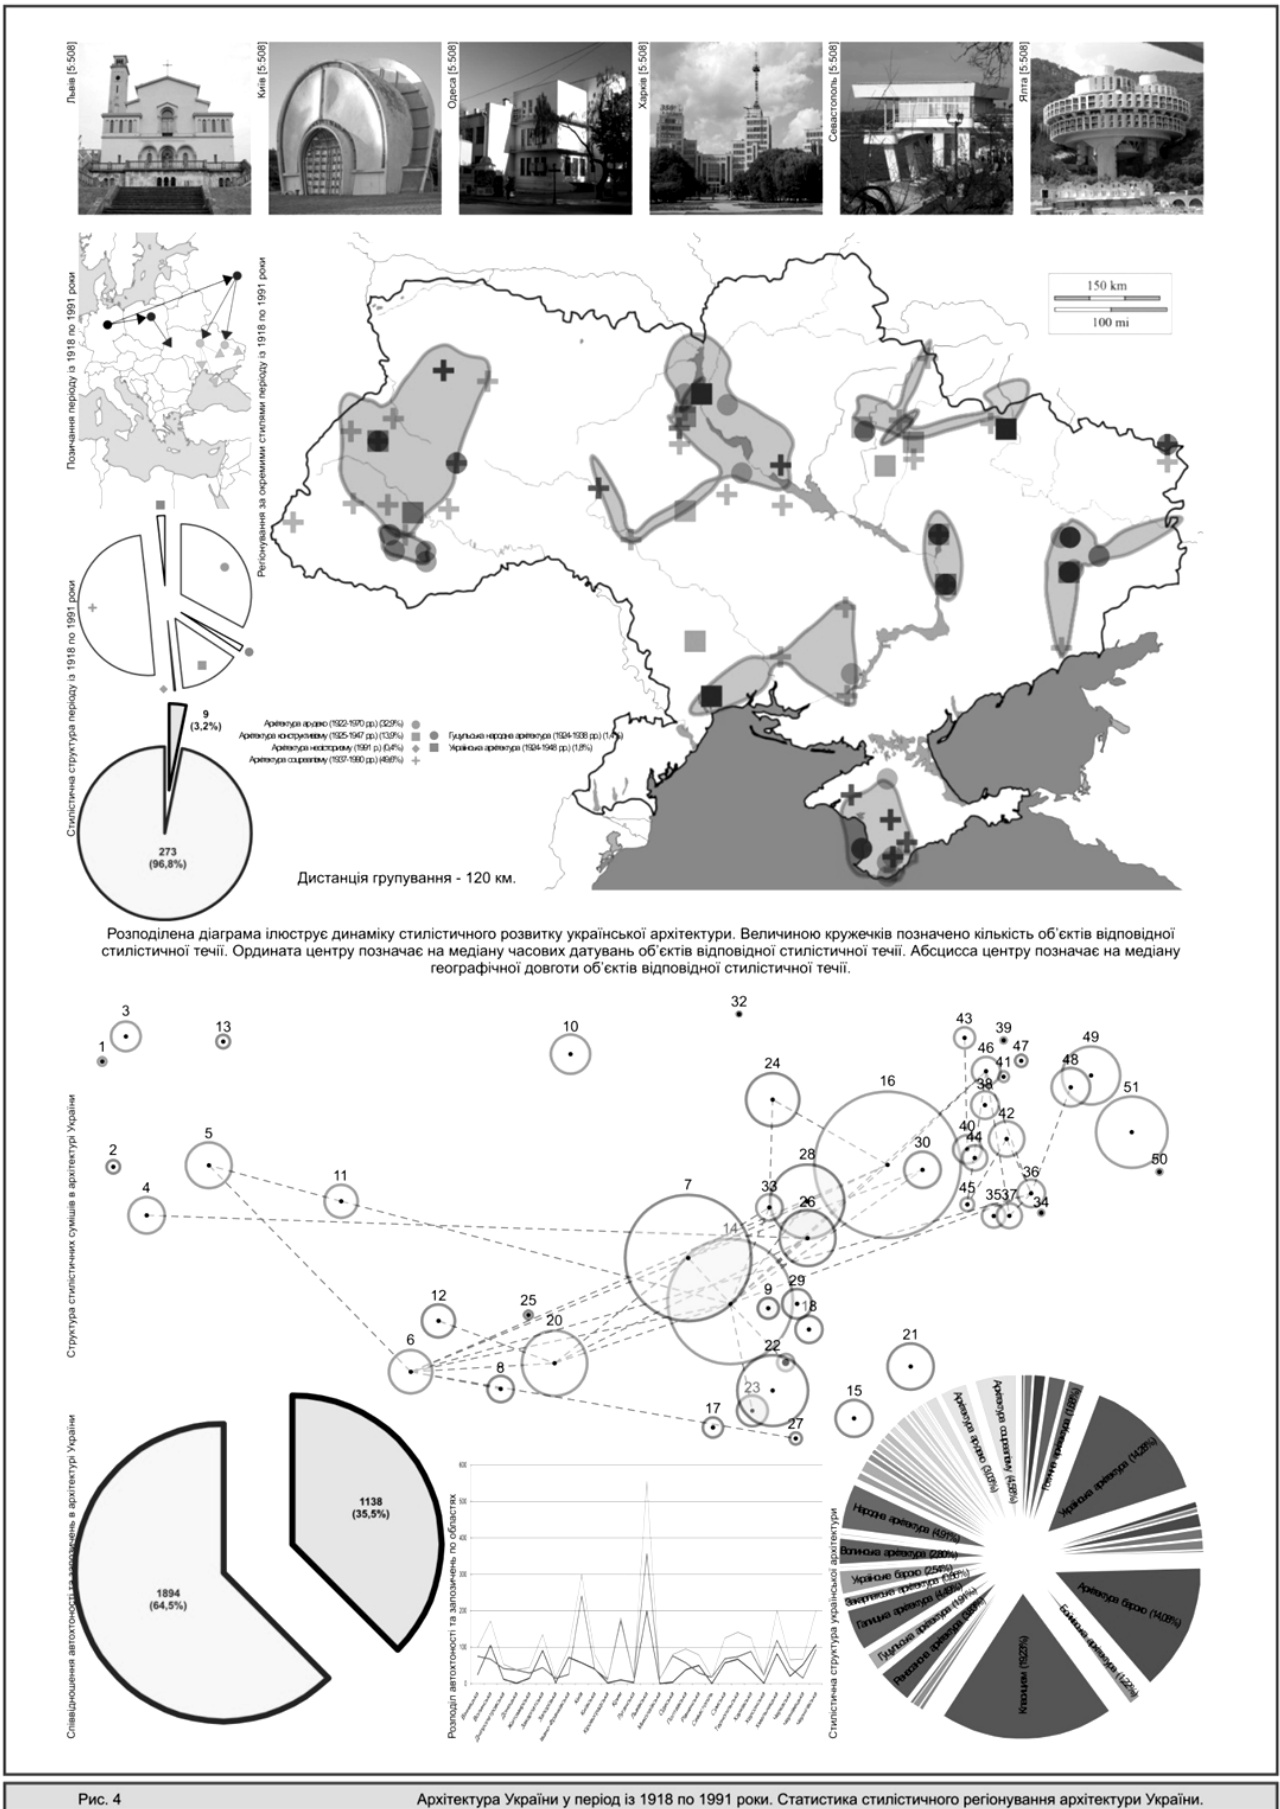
Львів [5:508]
Київ [5:508]
Одеса [5:508]
Харків [5:508]
Севастополь [5:508]
Ялта [5:508]

Позначення періоду із 1918 по 1991 роки

Регіонування за окремими стилями періоду із 1918 по 1991 роки

150 km
100 mi

Стилістична структура періоду із 1918 по 1991 роки

9
(3,2%)

273
(96,8%)

Архітектура ар-деко (1922-1970 рр.) (32,9%)
Архітектура конструктивізму (1925-1947 рр.) (13,9%)
Архітектура неоісторизму (1991 р.) (0,4%)
Архітектура соцреалізму (1937-1990 рр.) (49,6%)
Гуцульська народна архітектура (1924-1938 рр.) (1,4%)
Українська архітектура (1924-1948 рр.) (1,8%)

Дистанція групування - 120 км.

Розподілена діаграма ілюструє динаміку стилістичного розвитку української архітектури. Величиною кружечків позначено кількість об'єктів відповідної стилістичної течії. Ордината центру позначає на медіану часових датувань об'єктів відповідної стилістичної течії. Абсцисса центру позначає на медіану географічної довготи об'єктів відповідної стилістичної течії.

Структура стилістичних сумішів в архітектурі України

1 2 3 4 5 6 7 8 9 10 11 12 13 14 15 16 17 18 20 21 22 23 24 25 26 27 28 29 30 32 33 34 35 37 36 38 39 40 41 42 43 44 45 46 47 48 49 50 51

Співвідношення автохтоності та запозичень в архітектурі України

1138
(35,5%)

1894
(64,5%)

Розподіл автохтоності та запозичень по областях

Стилістична структура української архітектури

Архітектура ар-деко (3,03%)
Архітектура соцреалізму (4,58%)
Готична архітектура (11,0%)
Українська архітектура (14,28%)
Народна архітектура (4,91%)
Волинська архітектура (2,80%)
Українське бароко (2,56%)
Закарпатська архітектура (4,40%)
Галицька архітектура (1,91%)
Гуцульська народна архітектура (3,66%)
Ренесансна архітектура (3,66%)
Класицизм (16,27%)
Архітектура бароко (14,08%)
Бойківська архітектура (1,12%)

Рис. 4
Архітектура України у період із 1918 по 1991 роки. Статистика стилістичного регіонування архітектури України.